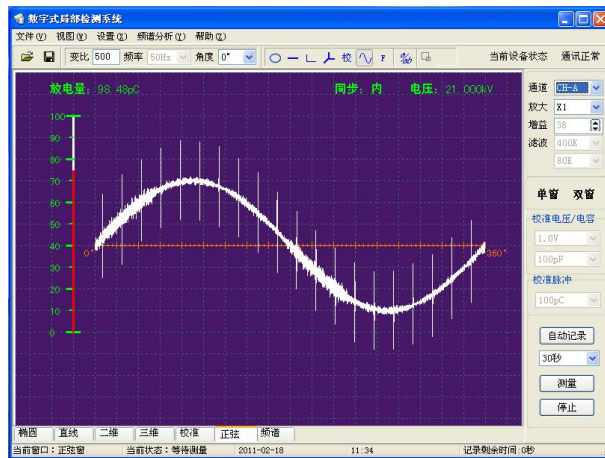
数字式局部检测系统

文件 (F) 视图 (V) 设置 (X) 频谱分析 (Y) 帮助 (Z)

变比 500 频率 50Hz 角度 0° 校 F 当前设备状态 通讯正常

放电量: 98.49pC 同步: 内 电压: 21.000kV

100
90
80
70
60
50
40
30
20
10
0

0°
360°

通道 CH-A
放大 X1
增益 38
滤波 400K
80K

单窗 双窗

校准电压/电容
1.0V
100pF

校准脉冲
100pC

自动记录
30秒
测量
停止

椭圆 直线 二维 三维 校准 正弦 频谱

当前窗口: 正弦窗 当前状态: 等待测量 2011-02-18 11:34 记录剩余时间: 0秒